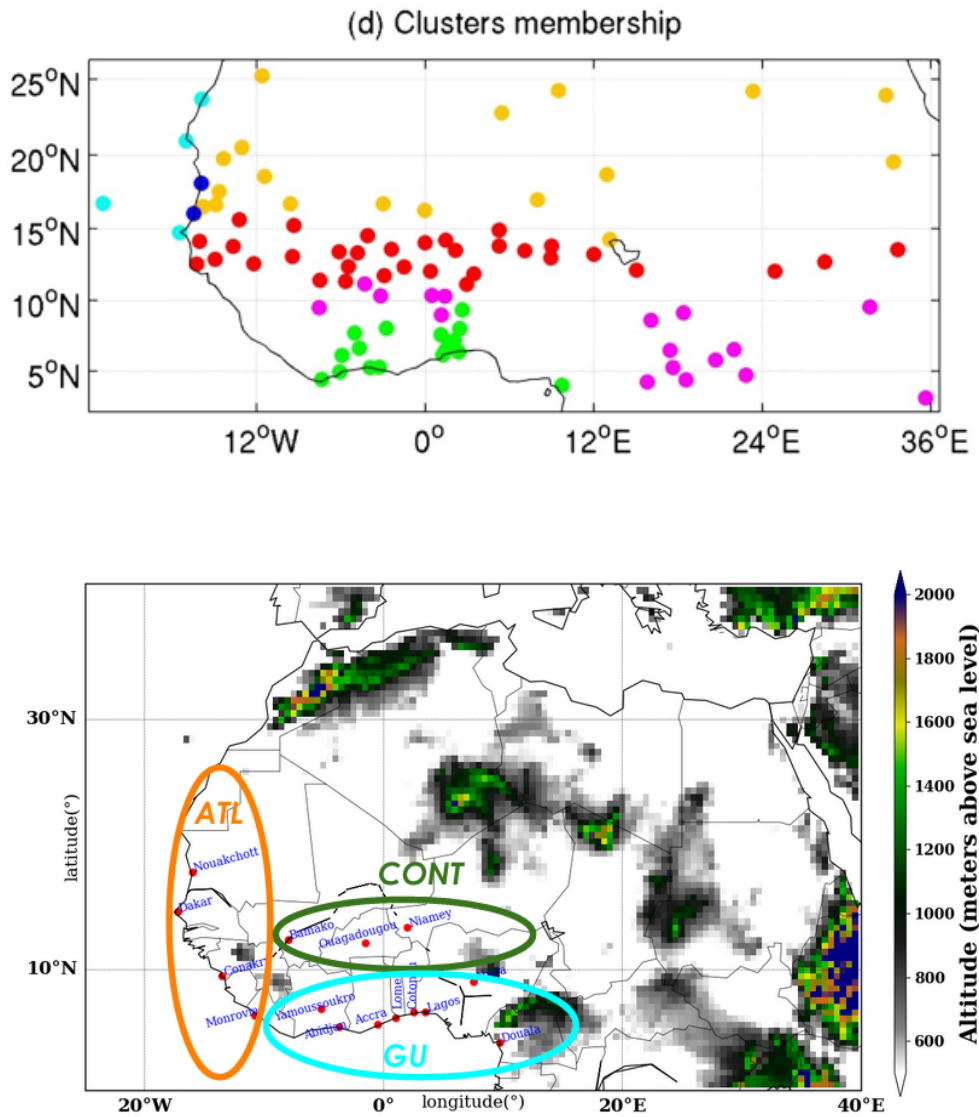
(d) Clusters membership

25°N
20°N
15°N
10°N
5°N
12°W
0°
12°E
24°E
36°E

30°N
10°N
latitude(°)
20°W
0°
20°E
40°E
longitude(°)

ATL
CONT
GU

Nouakchott
Dakar
Bamako
Ouagadougou
Niamey
Conakry
Monrovia
Yamoussoukro
Abidjan
Accra
Lome
Cotonou
Lagos
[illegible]
Douala

Altitude (meters above sea level)
2000
1800
1600
1400
1200
1000
800
600